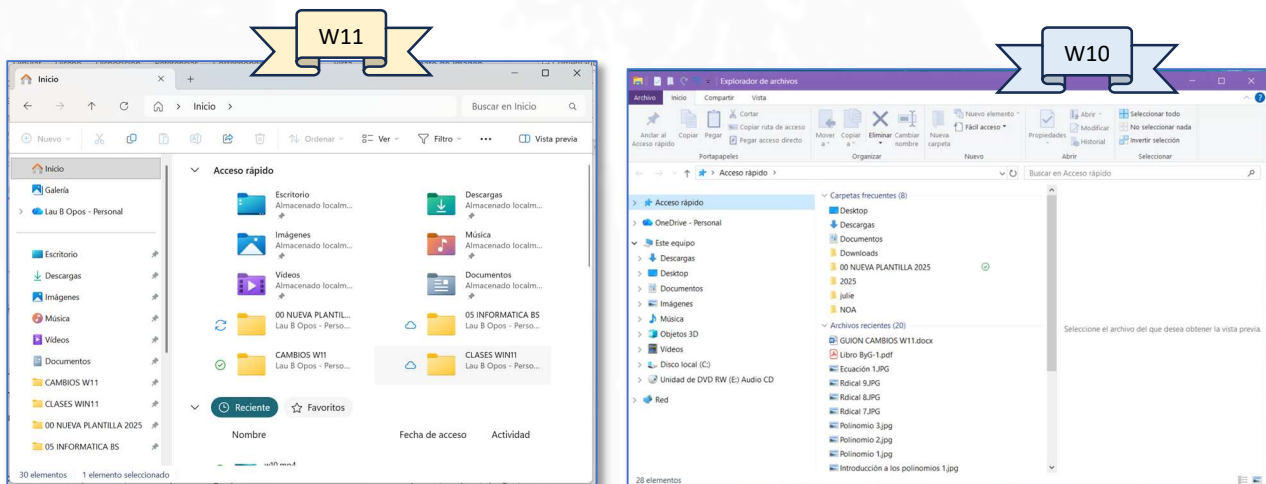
W11

Inicio
Inicio >
Buscar en Inicio
Nuevo
Ordenar
Ver
Filtro
...
Vista previa

Inicio
Galería
Lau B Opos - Personal
Escritorio
Descargas
Imágenes
Música
Vídeos
Documentos
CAMBIOS W11
CLASES WIN11
00 NUEVA PLANTILLA 2025
05 INFORMATICA BS

Acceso rápido
Escritorio
Almacenado localm...
Descargas
Almacenado localm...
Imágenes
Almacenado localm...
Música
Almacenado localm...
Vídeos
Almacenado localm...
Documentos
Almacenado localm...
00 NUEVA PLANTILL...
Lau B Opos - Perso...
05 INFORMATICA BS
Lau B Opos - Perso...
CAMBIOS W11
Lau B Opos - Perso...
CLASES WIN11
Lau B Opos - Perso...

Reciente
Favoritos
Nombre
Fecha de acceso
Actividad
w10.mp4

30 elementos
1 elemento seleccionado

W10

Explorador de archivos
Archivo
Inicio
Compartir
Vista
Anclar al Acceso rápido
Copiar
Pegar
Cortar
Copiar ruta de acceso
Pegar acceso directo
Portapapeles
Mover a
Copiar a
Eliminar
Cambiar nombre
Organizar
Nueva carpeta
Nuevo elemento
Fácil acceso
Nuevo
Propiedades
Abrir
Modificar
Historial
Abrir
Seleccionar todo
No seleccionar nada
Invertir selección
Seleccionar

Acceso rápido >
Buscar en Acceso rápido

Acceso rápido
OneDrive - Personal
Este equipo
Descargas
Desktop
Documentos
Imágenes
Música
Objetos 3D
Vídeos
Disco local (C:)
Unidad de DVD RW (E:) Audio CD
Red

Carpetas frecuentes (8)
Desktop
Descargas
Documentos
Downloads
00 NUEVA PLANTILLA 2025
2025
julie
NOA
Archivos recientes (20)
GUION CAMBIOS W11.docx
Libro ByG-1.pdf
Ecuación 1.JPG
Rdical 9.JPG
Rdical 8.JPG
Rdical 7.JPG
Polinomio 3.jpg
Polinomio 2.jpg
Polinomio 1.jpg
Introducción a los polinomios 1.jpg

Seleccione el archivo del que desea obtener la vista previa.

28 elementos